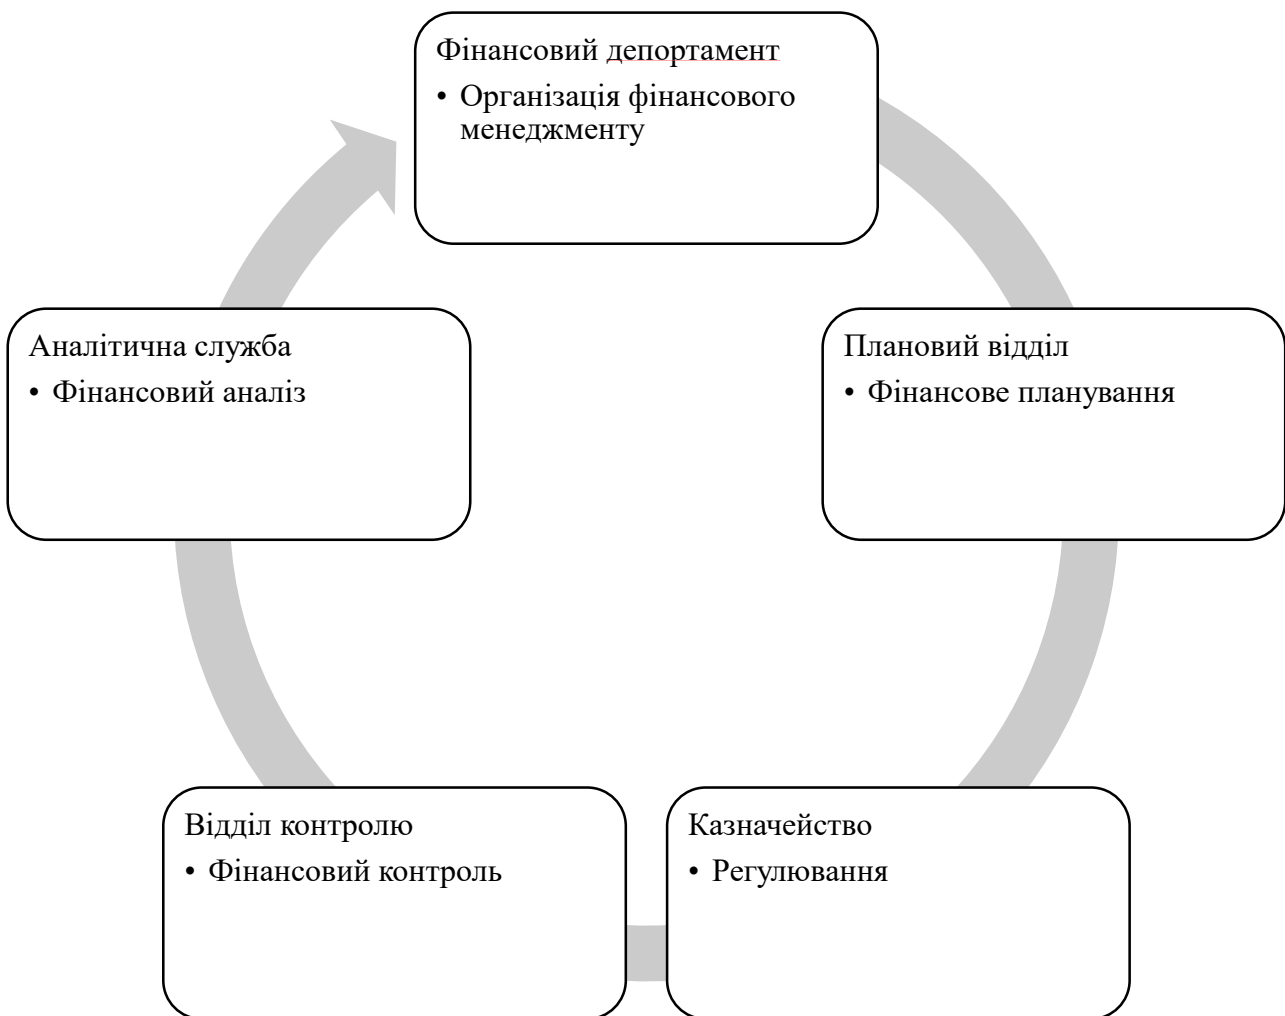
Фінансовий депортамент
• Організація фінансового менеджменту

Плановий відділ
• Фінансове планування

Казначейство
• Регулювання

Відділ контролю
• Фінансовий контроль

Аналітична служба
• Фінансовий аналіз